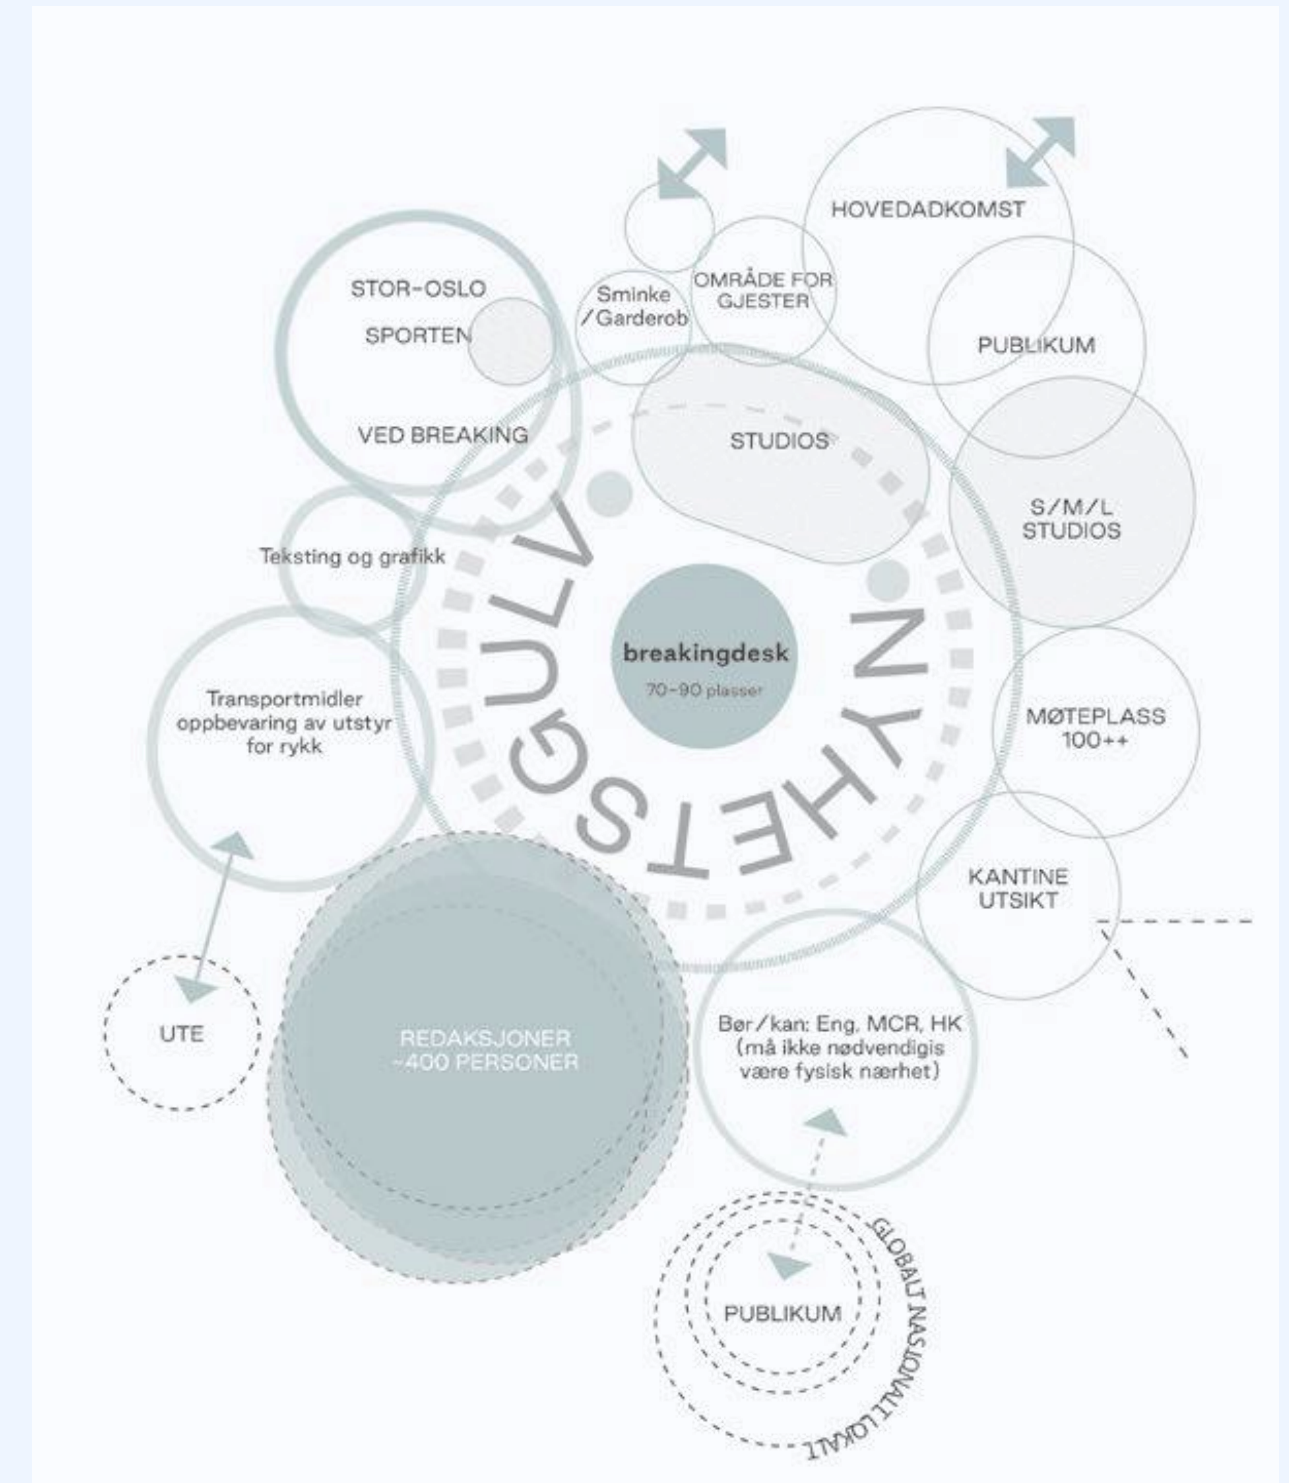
HOVEDADKOMST

STOR-OSLO

SPORTEN

Sminke /Garderob

OMRÅDE FOR GJESTER

PUBLIKUM

VED BREAKING

STUDIOS

S/M/L STUDIOS

Teksting og grafikk

NYHETSGULV

breakingdesk

70-90 plasser

Transportmidler oppbevaring av utstyr for rykk

MØTEPLASS 100++

KANTINE UTSIKT

UTE

REDAKSJONER ~400 PERSONER

Bør/kan: Eng, MCR, HK (må ikke nødvendigis være fysisk nærhet)

PUBLIKUM

GLOBALT NASJONALT LOKALT